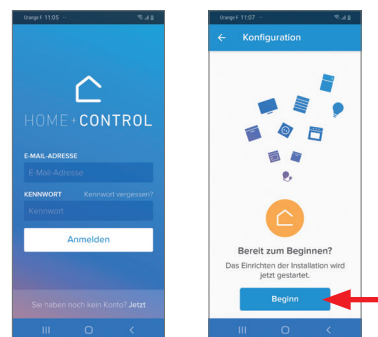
Orange F 11:05

HOME+CONTROL

E-MAIL-ADRESSE

E-Mail-Adresse

KENNWORT

Kennwort vergessen?

Kennwort

Anmelden

Sie haben noch kein Konto? Jetzt

Orange F 11:07

Konfiguration

Bereit zum Beginnen?

Das Einrichten der Installation wird jetzt gestartet.

Beginn